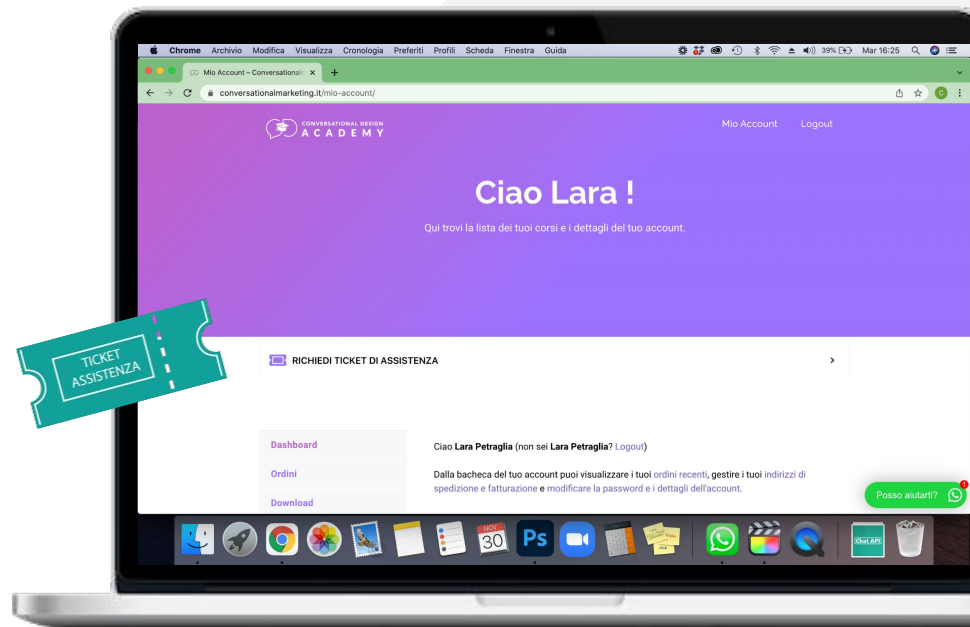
Chrome Archivio Modifica Visualizza Cronologia Preferiti Profili Scheda Finestra Guida
39% Mar 16:25

Mio Account – Conversational

conversationalmarketing.it/mio-account/

CONVERSATIONAL DESIGN ACADEMY

Mio Account Logout

Ciao Lara !

Qui trovi la lista dei tuoi corsi e i dettagli del tuo account.

TICKET ASSISTENZA

RICHIEDI TICKET DI ASSISTENZA

Dashboard

Ordini

Download

Ciao Lara Petraglia (non sei Lara Petraglia? Logout)

Dalla bacheca del tuo account puoi visualizzare i tuoi ordini recenti, gestire i tuoi indirizzi di spedizione e fatturazione e modificare la password e i dettagli dell'account.

Posso aiutarti?

1

NOV 30

Ps

Chat API